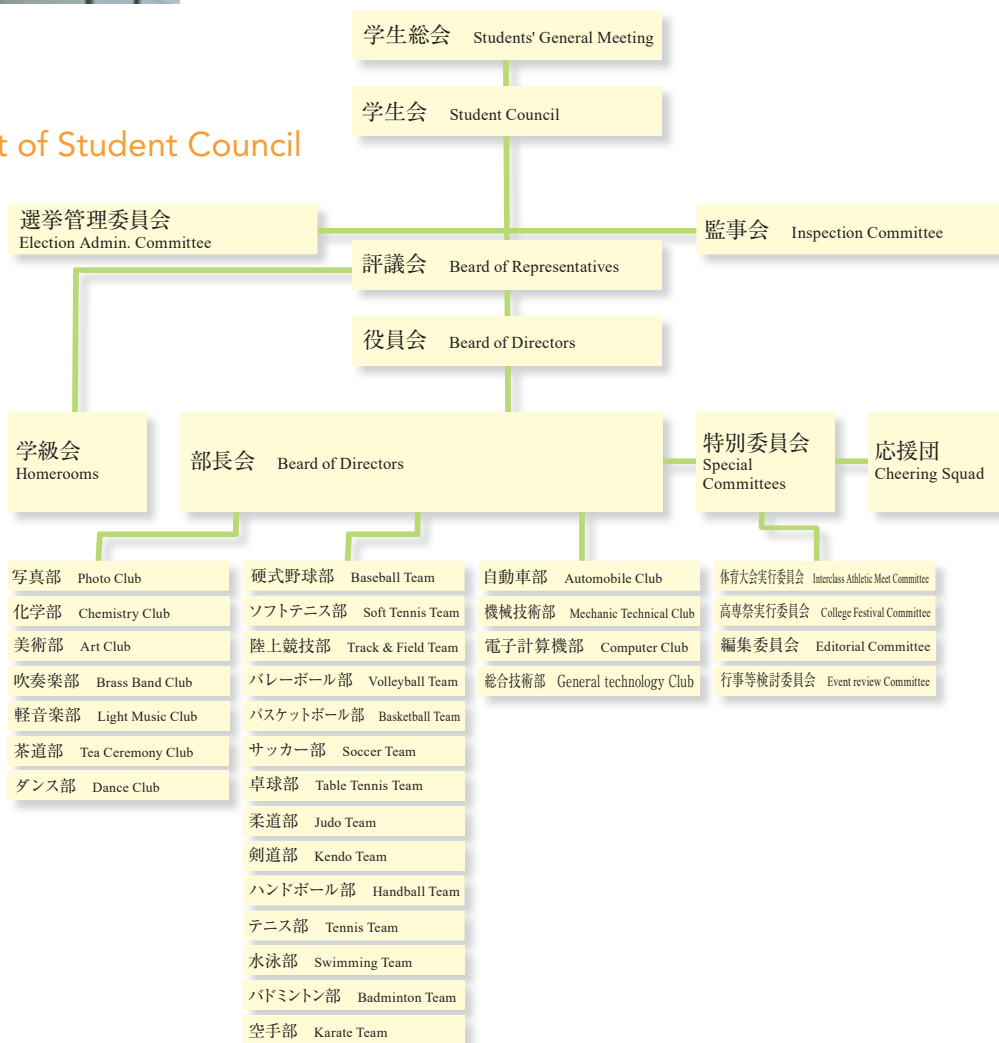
t of Student Council

学生総会 Students' General Meeting

学生会 Student Council

選挙管理委員会 Election Admin. Committee

監事会 Inspection Committee

評議会 Beard of Representatives

役員会 Beard of Directors

学級会 Homerooms

部長会 Beard of Directors

特別委員会 Special Committees

応援団 Cheering Squad

写真部 Photo Club
化学部 Chemistry Club
美術部 Art Club
吹奏楽部 Brass Band Club
軽音楽部 Light Music Club
茶道部 Tea Ceremony Club
ダンス部 Dance Club

硬式野球部 Baseball Team
ソフトテニス部 Soft Tennis Team
陸上競技部 Track & Field Team
バレーボール部 Volleyball Team
バスケットボール部 Basketball Team
サッカー部 Soccer Team
卓球部 Table Tennis Team
柔道部 Judo Team
剣道部 Kendo Team
ハンドボール部 Handball Team
テニス部 Tennis Team
水泳部 Swimming Team
バドミントン部 Badminton Team
空手部 Karate Team

自動車部 Automobile Club
機械技術部 Mechanic Technical Club
電子計算機部 Computer Club
総合技術部 General technology Club

体育大会実行委員会 Interclass Athletic Meet Committee
高専祭実行委員会 College Festival Committee
編集委員会 Editorial Committee
行事等検討委員会 Event review Committee